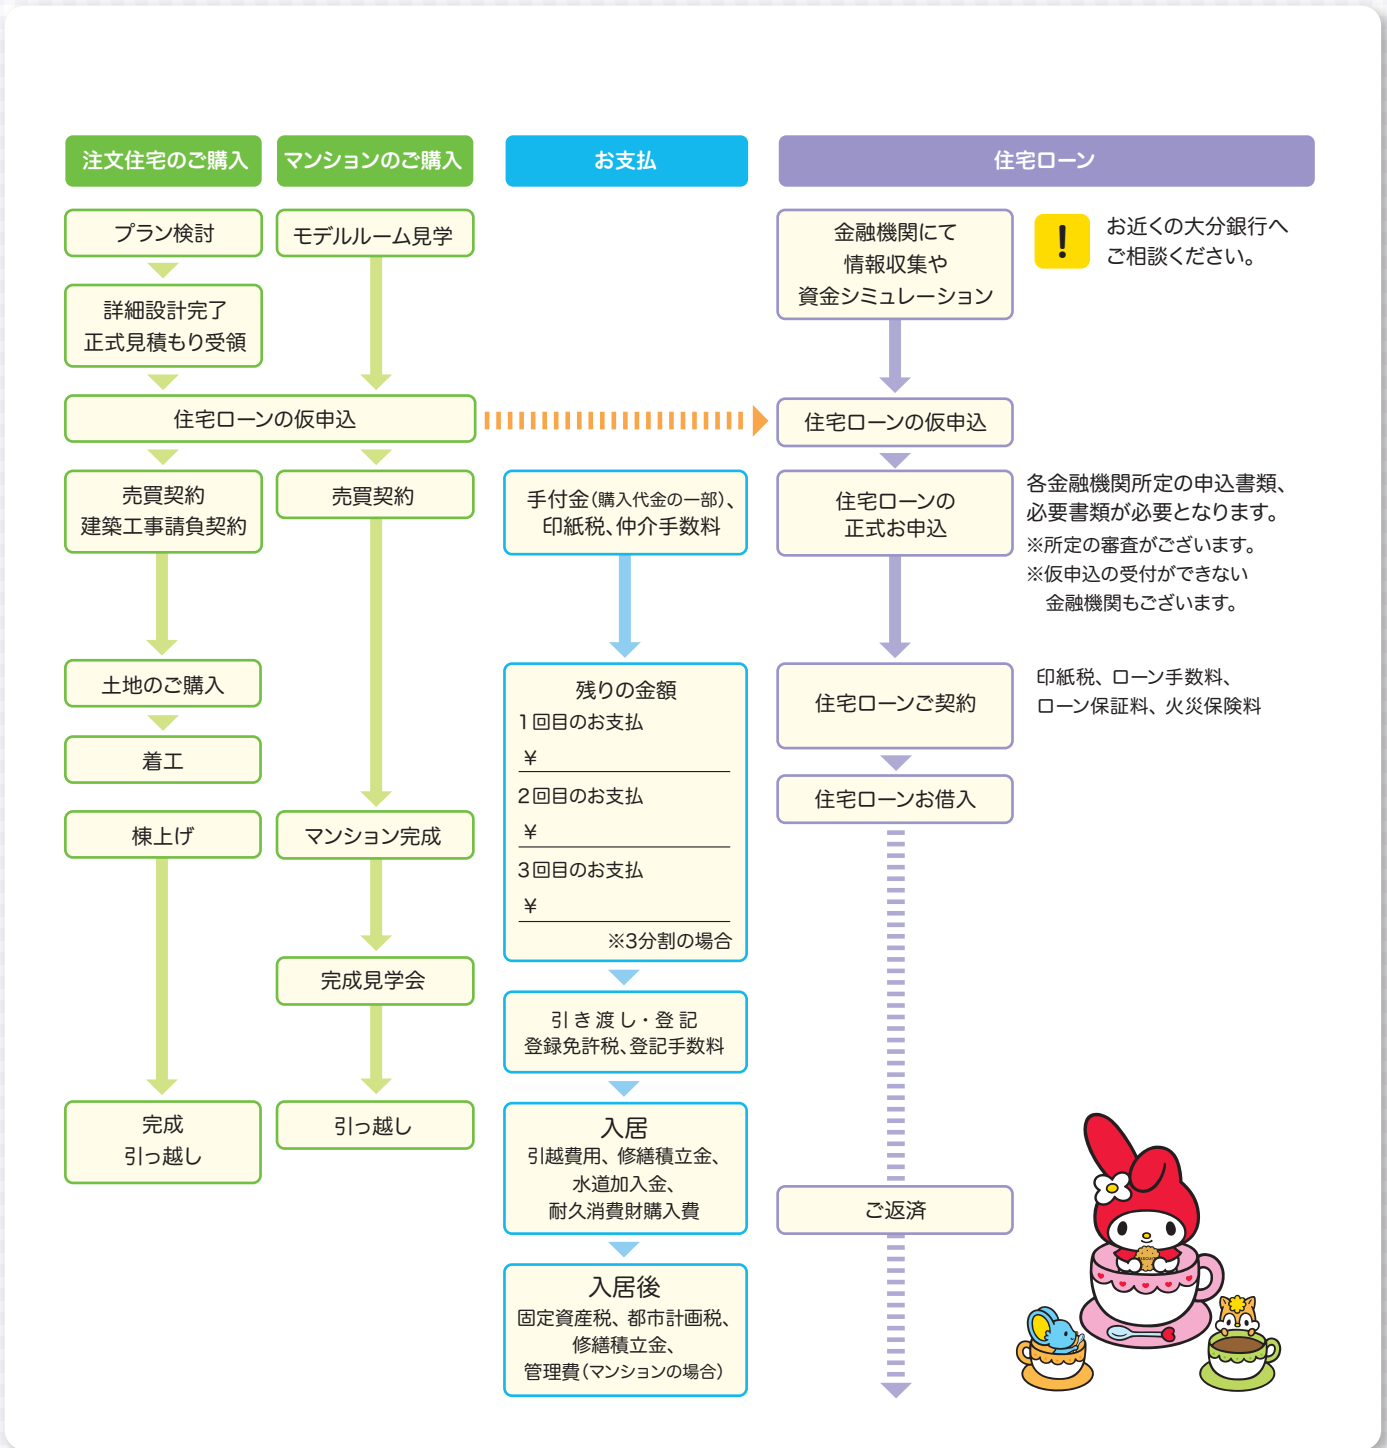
注文住宅のご購入

マンションのご購入

お支払

住宅ローン

プラン検討

モデルルーム見学

金融機関にて情報収集や資金シミュレーション

お近くの大分銀行へご相談ください。

詳細設計完了
正式見積もり受領

住宅ローンの仮申込

住宅ローンの仮申込

売買契約
建築工事請負契約

売買契約

手付金(購入代金の一部)、印紙税、仲介手数料

住宅ローンの正式お申込

各金融機関所定の申込書類、必要書類が必要となります。
※所定の審査がございます。
※仮申込の受付ができない金融機関もございます。

土地のご購入

残りの金額
1回目のお支払
¥
2回目のお支払
¥
3回目のお支払
¥
※3分割の場合

住宅ローンご契約

印紙税、ローン手数料、ローン保証料、火災保険料

着工

住宅ローンお借入

棟上げ

マンション完成

完成見学会

引き渡し・登記
登録免許税、登記手数料

完成
引っ越し

引っ越し

入居
引越費用、修繕積立金、水道加入金、耐久消費財購入費

ご返済

入居後
固定資産税、都市計画税、修繕積立金、管理費(マンションの場合)